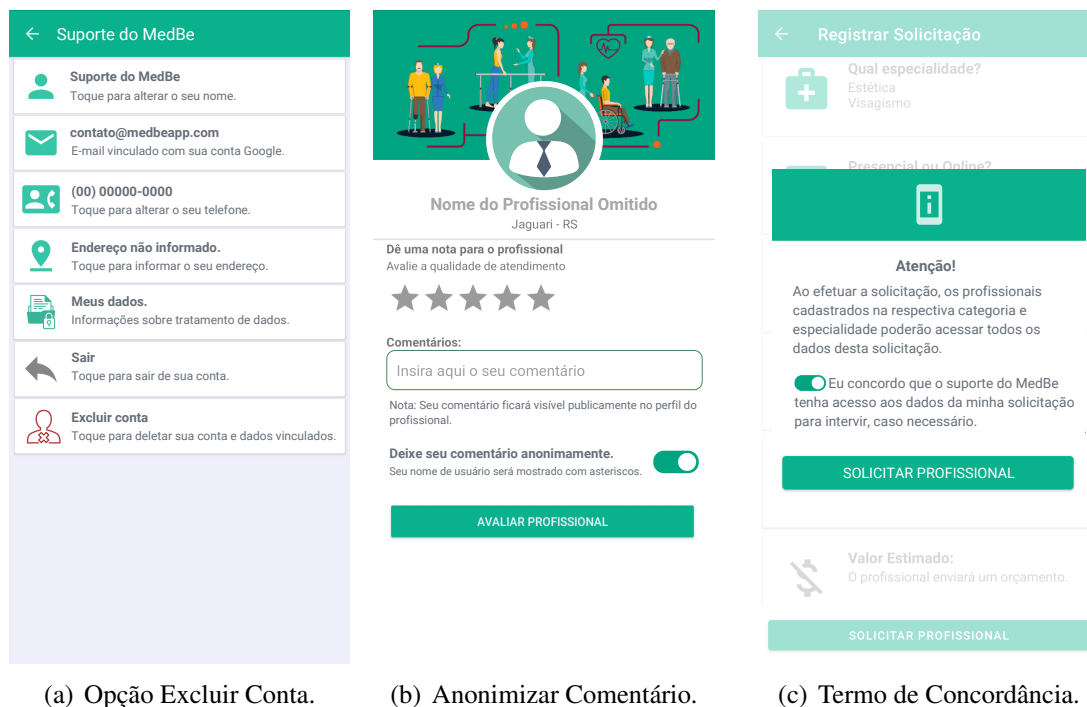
← Suporte do MedBe

Suporte do MedBe
Toque para alterar o seu nome.

contato@medbeapp.com
E-mail vinculado com sua conta Google.

(00) 00000-0000
Toque para alterar o seu telefone.

Endereço não informado.
Toque para informar o seu endereço.

Meus dados.
Informações sobre tratamento de dados.

Sair
Toque para sair de sua conta.

Excluir conta
Toque para deletar sua conta e dados vinculados.

(a) Opção Excluir Conta.

Nome do Profissional Omitido
Jaguari - RS

Dê uma nota para o profissional
Avalie a qualidade de atendimento

Comentários:
Insira aqui o seu comentário

Nota: Seu comentário ficará visível publicamente no perfil do profissional.

Deixe seu comentário anonimamente.
Seu nome de usuário será mostrado com asteriscos.

AVALIAR PROFISSIONAL

(b) Anonimizar Comentário.

← Registrar Solicitação

Qual especialidade?
Estética
Visagismo

Presencial ou Online?

Atenção!

Ao efetuar a solicitação, os profissionais cadastrados na respectiva categoria e especialidade poderão acessar todos os dados desta solicitação.

Eu concordo que o suporte do MedBe tenha acesso aos dados da minha solicitação para intervir, caso necessário.

SOLICITAR PROFISSIONAL

Valor Estimado:
O profissional enviará um orçamento.

SOLICITAR PROFISSIONAL

(c) Termo de Concordância.